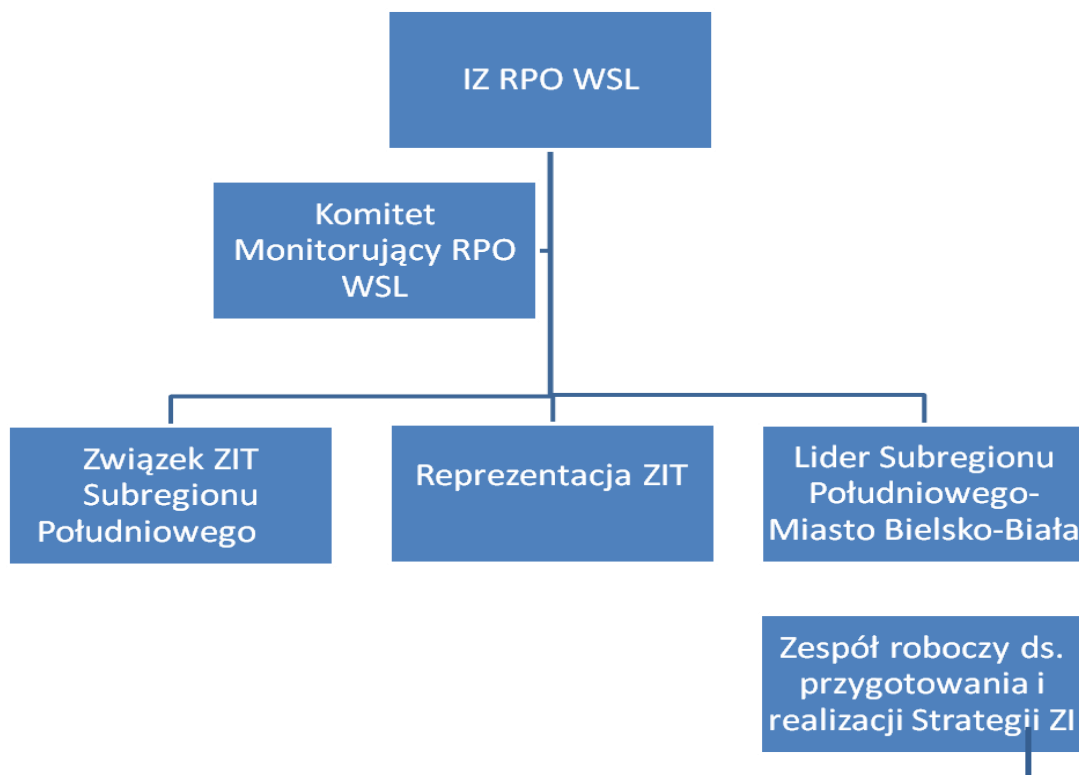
IZ RPO WSL

Komitet Monitorujący RPO WSL

Związek ZIT Subregionu Południowego

Reprezentacja ZIT

Lider Subregionu Południowego- Miasto Bielsko-Biała

Zespół roboczy ds. przygotowania i realizacji Strategii ZI